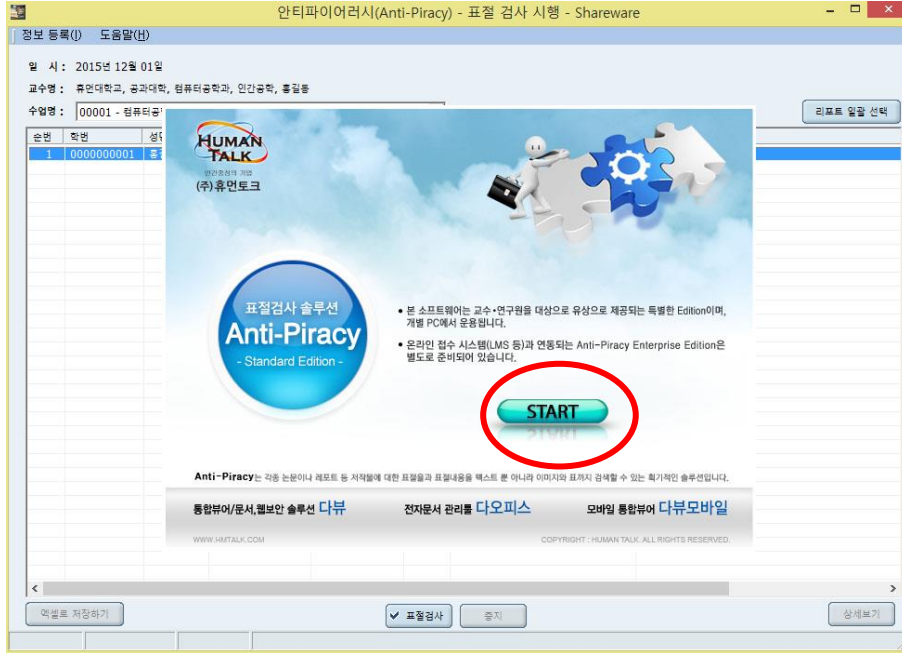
안티파이어러시(Anti-Piracy) - 표절 검사 시행 - Shareware

정보 등록(I) 도움말(H)

일 시 : 2015년 12월 01일

교수명 : 휴먼대학교, 공과대학, 컴퓨터공학과, 인간공학, 홍길동

수업명 : 00001 - 컴퓨터공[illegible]

리포트 일괄 선택

| 순번 | 학번 | 성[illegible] |
|---|---|---|
| 1 | 0000000001 | 홍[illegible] |

HUMAN TALK

인간중심의 기업

(주)휴먼토크

표절검사 솔루션

Anti-Piracy

- Standard Edition -

• 본 소프트웨어는 교수·연구원을 대상으로 유상으로 제공되는 특별한 Edition이며, 개별 PC에서 운용됩니다.

• 온라인 접수 시스템(LMS 등)과 연동되는 Anti-Piracy Enterprise Edition은 별도로 준비되어 있습니다.

START

Anti-Piracy는 각종 논문이나 레포트 등 저작물에 대한 표절을 표절내용을 텍스트 뿐 아니라 이미지와 표까지 검색할 수 있는 획기적인 솔루션입니다.

통합뷰어/문서,웹보안 솔루션 다뷰

전자문서 관리를 다오피스

모바일 통합뷰어 다뷰모바일

WWW.HMTALK.COM

COPYRIGHT : HUMAN TALK. ALL RIGHTS RESERVED.

엑셀로 저장하기

표절검사

중지

상세보기